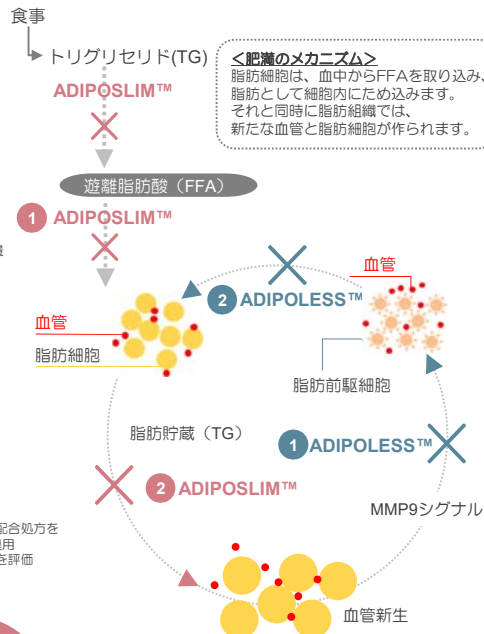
食事

トリグリセリド(TG)

ADIPOSLIM™

＜肥満のメカニズム＞
脂肪細胞は、血中からFFAを取り込み、脂肪として細胞内にため込みます。
それと同時に脂肪組織では、
新たな血管と脂肪細胞が作られます。

遊離脂肪酸（FFA）

1 ADIPOSLIM™

2 ADIPOLESS™

血管

血管

脂肪細胞

脂肪前駆細胞

脂肪貯蔵（TG）

1 ADIPOLESS™

2 ADIPOSLIM™

MMP9シグナル

配合処方を
用
を評価

血管新生